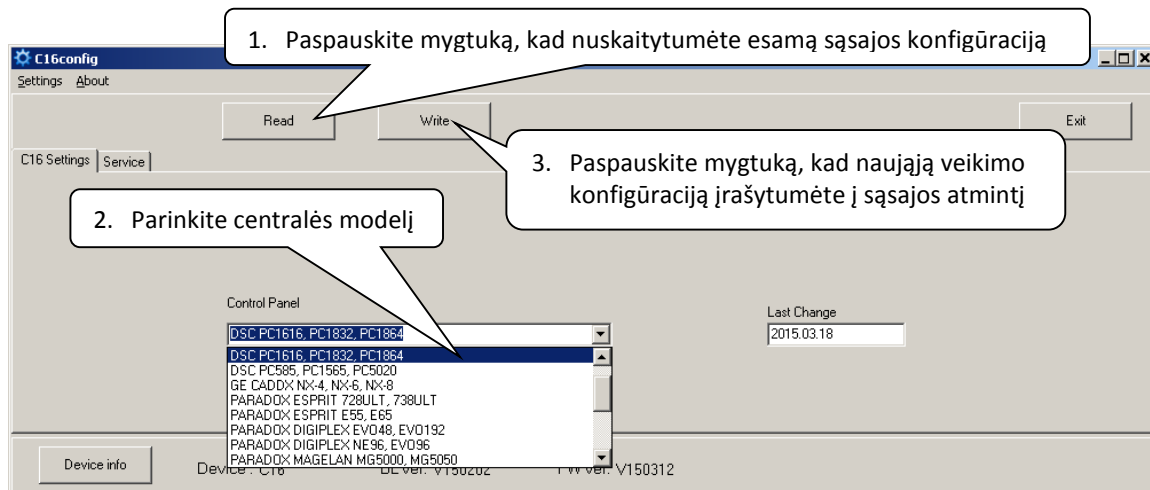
C16config

Settings About

1. Paspauskite mygtuką, kad nuskaitytumėte esamą sąsajos konfigūraciją

Read

Write

Exit

C16 Settings Service

3. Paspauskite mygtuką, kad naująją veikimo konfigūraciją įrašytumėte į sąsajos atmintį

2. Parinkite centralės modelį

Control Panel

DSC PC1616, PC1832, PC1864

Last Change

2015.03.18

DSC PC1616, PC1832, PC1864
DSC PC585, PC1565, PC5020
GE CADDX NX-4, NX-6, NX-8
PARADOX ESPRIT 728ULT, 738ULT
PARADOX ESPRIT E55, E65
PARADOX DIGIPLEX EVO48, EVO192
PARADOX DIGIPLEX NE96, EVO96
PARADOX MAGELAN MG5000, MG5050

Device info

Device : C16

BL ver. V150202

FW ver. V150312